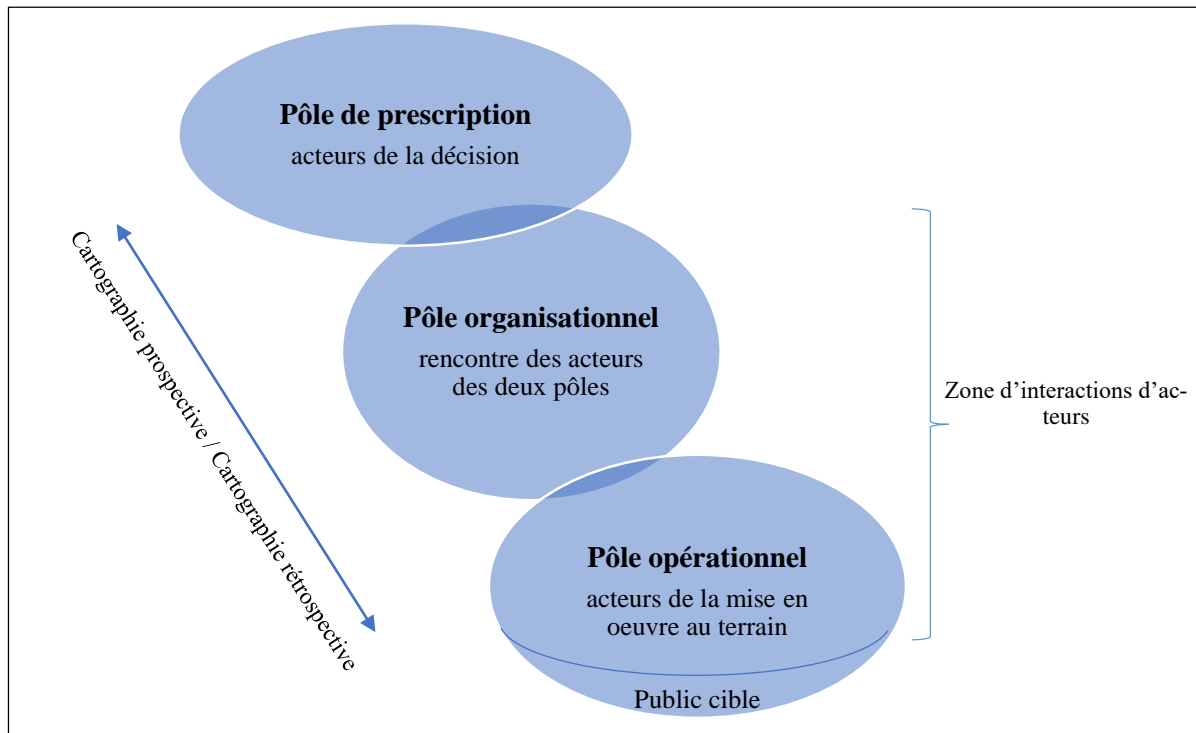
**Pôle de prescription**

acteurs de la décision

**Pôle organisationnel**

rencontre des acteurs des deux pôles

**Pôle opérationnel**

acteurs de la mise en oeuvre au terrain

Public cible

Cartographie prospective / Cartographie rétrospective

Zone d'interactions d'acteurs